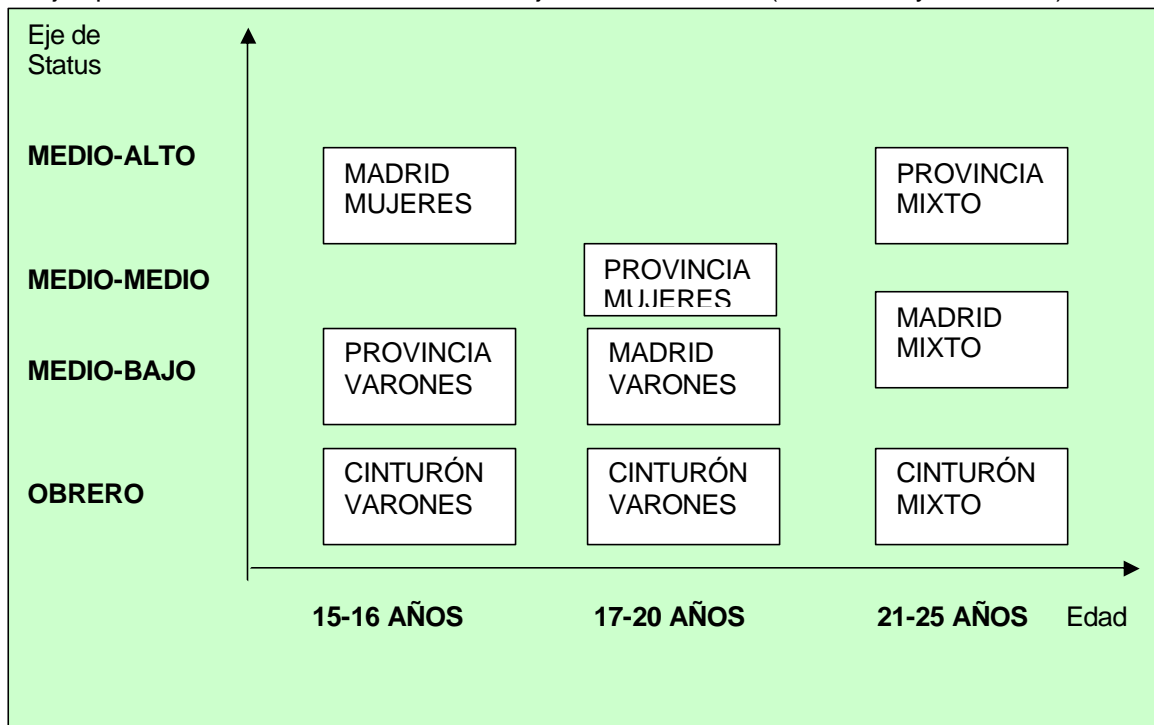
Eje de Status

MEDIO-ALTO

MEDIO-MEDIO

MEDIO-BAJO

OBRERO

MADRID MUJERES

PROVINCIA MIXTO

PROVINCIA MUJERES

MADRID MIXTO

PROVINCIA VARONES

MADRID VARONES

CINTURÓN VARONES

CINTURÓN VARONES

CINTURÓN MIXTO

15-16 AÑOS

17-20 AÑOS

21-25 AÑOS

Edad